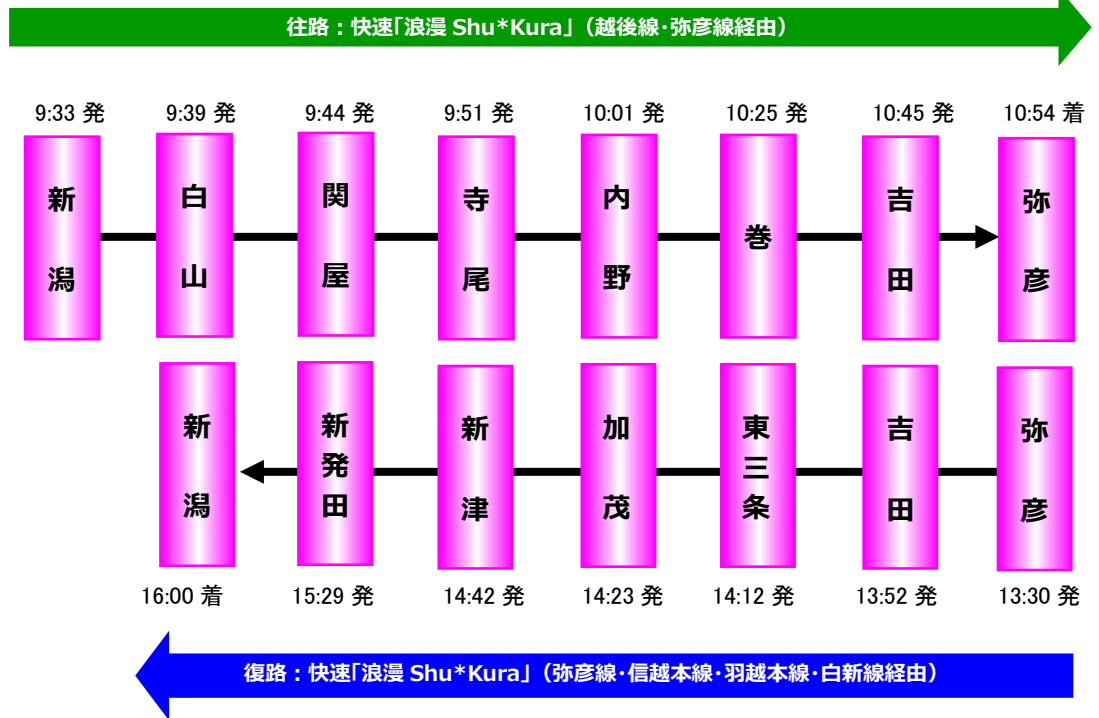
往路：快速「浪漫 Shu*Kura」（越後線･弥彦線経由）

9:33 発 新潟
9:39 発 白山
9:44 発 関屋
9:51 発 寺尾
10:01 発 内野
10:25 発 巻
10:45 発 吉田
10:54 着 弥彦

弥彦 13:30 発
吉田 13:52 発
東三条 14:12 発
加茂 14:23 発
新津 14:42 発
新発田 15:29 発
新潟 16:00 着

復路：快速「浪漫 Shu*Kura」（弥彦線･信越本線･羽越本線･白新線経由）